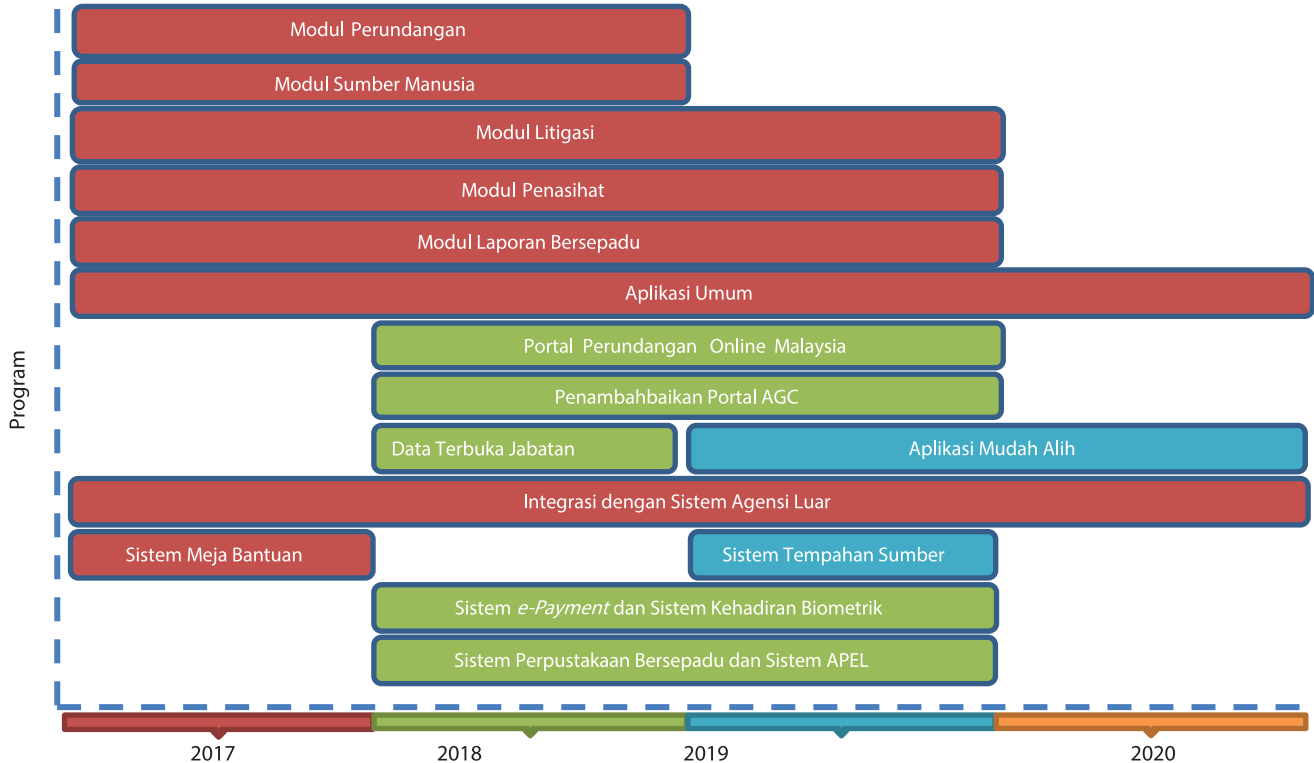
Program

Modul Perundangan

Modul Sumber Manusia

Modul Litigasi

Modul Penasihat

Modul Laporan Bersepadu

Aplikasi Umum

Portal Perundangan Online Malaysia

Penambahbaikan Portal AGC

Data Terbuka Jabatan

Aplikasi Mudah Alih

Integrasi dengan Sistem Agensi Luar

Sistem Meja Bantuan

Sistem Tempahan Sumber

Sistem *e-Payment* dan Sistem Kehadiran Biometrik

Sistem Perpustakaan Bersepadu dan Sistem APEL

2017

2018

2019

2020